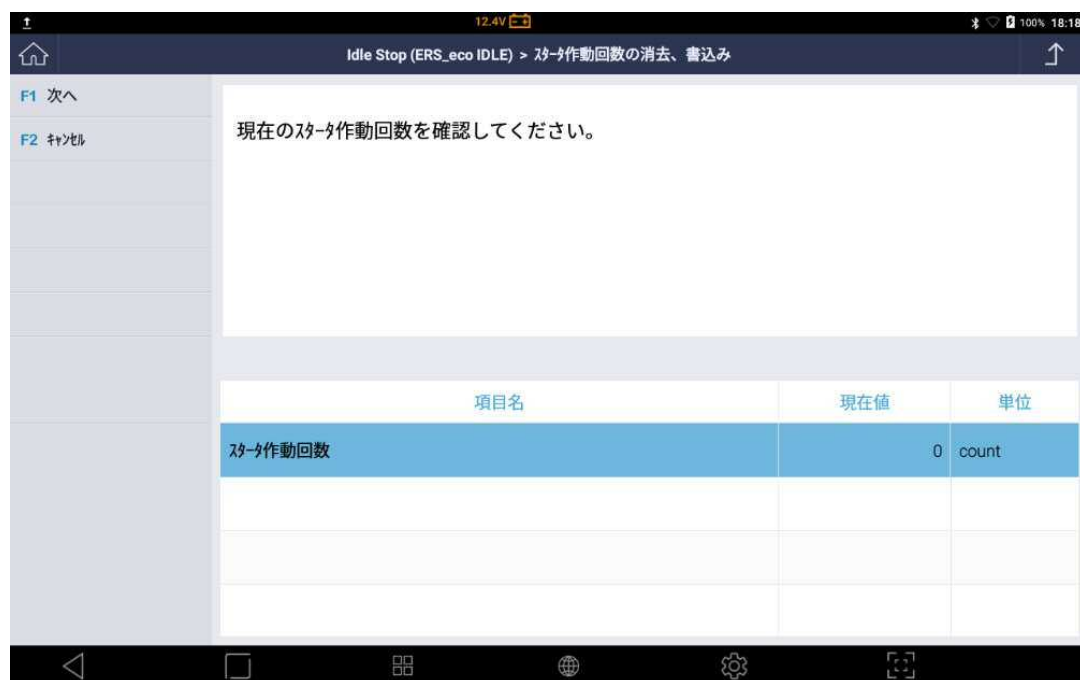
12.4V

100% 18:18

Idle Stop (ERS_eco IDLE) > ｽﾀｰﾀ作動回数の消去、書込み

F1 次へ

F2 ｷｬﾝｾﾙ

現在のｽﾀｰﾀ作動回数を確認してください。

| 項目名 | 現在値 | 単位 |
|---|---|---|
| ｽﾀｰﾀ作動回数 | 0 | count |
| | | |
| | | |
| | | |